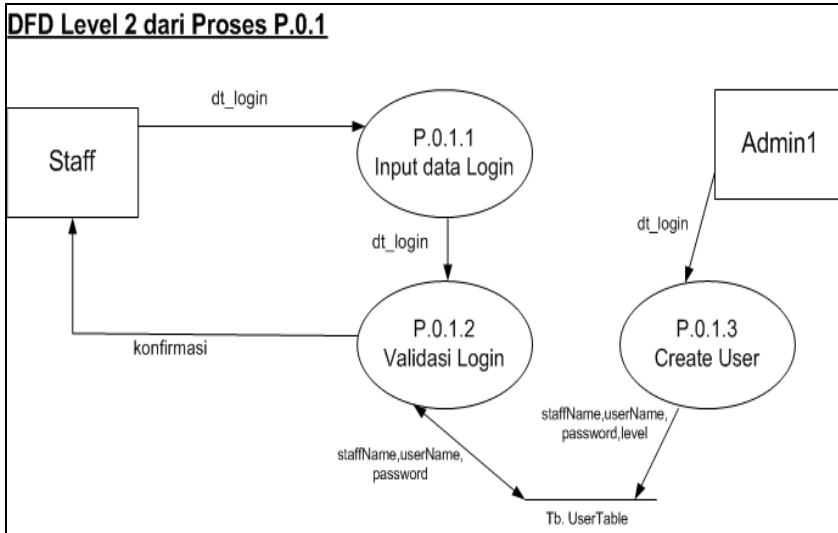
DFD Level 2 dari Proses P.0.1

dt_login

Staff

P.0.1.1
Input data Login

Admin1

dt_login

dt_login

P.0.1.2
Validasi Login

P.0.1.3
Create User

konfirmasi

staffName,userName,
password,level

staffName,userName,
password

Tb. UserTable